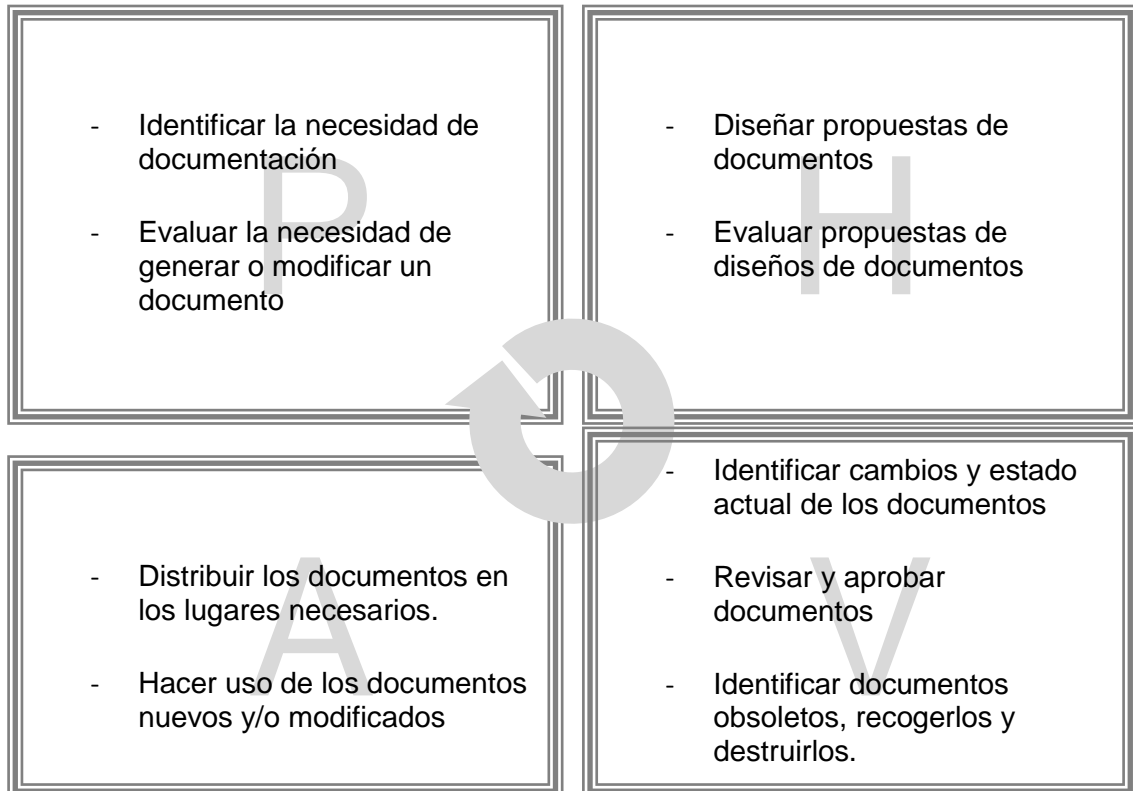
P

- Identificar la necesidad de documentación

- Evaluar la necesidad de generar o modificar un documento

H

- Diseñar propuestas de documentos

- Evaluar propuestas de diseños de documentos

A

- Distribuir los documentos en los lugares necesarios.

- Hacer uso de los documentos nuevos y/o modificados

V

- Identificar cambios y estado actual de los documentos

- Revisar y aprobar documentos

- Identificar documentos obsoletos, recogerlos y destruirlos.